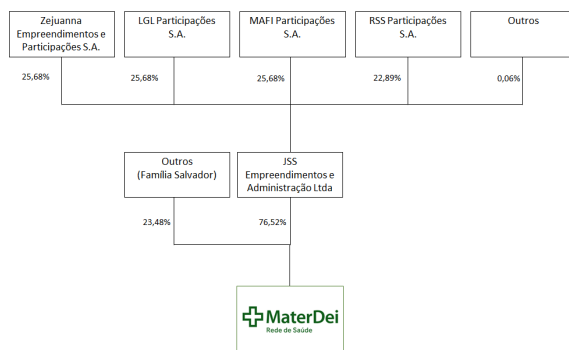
Zejuanna Empreendimentos e Participações S.A.

LGL Participações S.A.

MAFI Participações S.A.

RSS Participações S.A.

Outros

25,68%

25,68%

25,68%

22,89%

0,06%

Outros (Família Salvador)

JSS Empreendimentos e Administração Ltda

23,48%

76,52%

MaterDei
Rede de Saúde